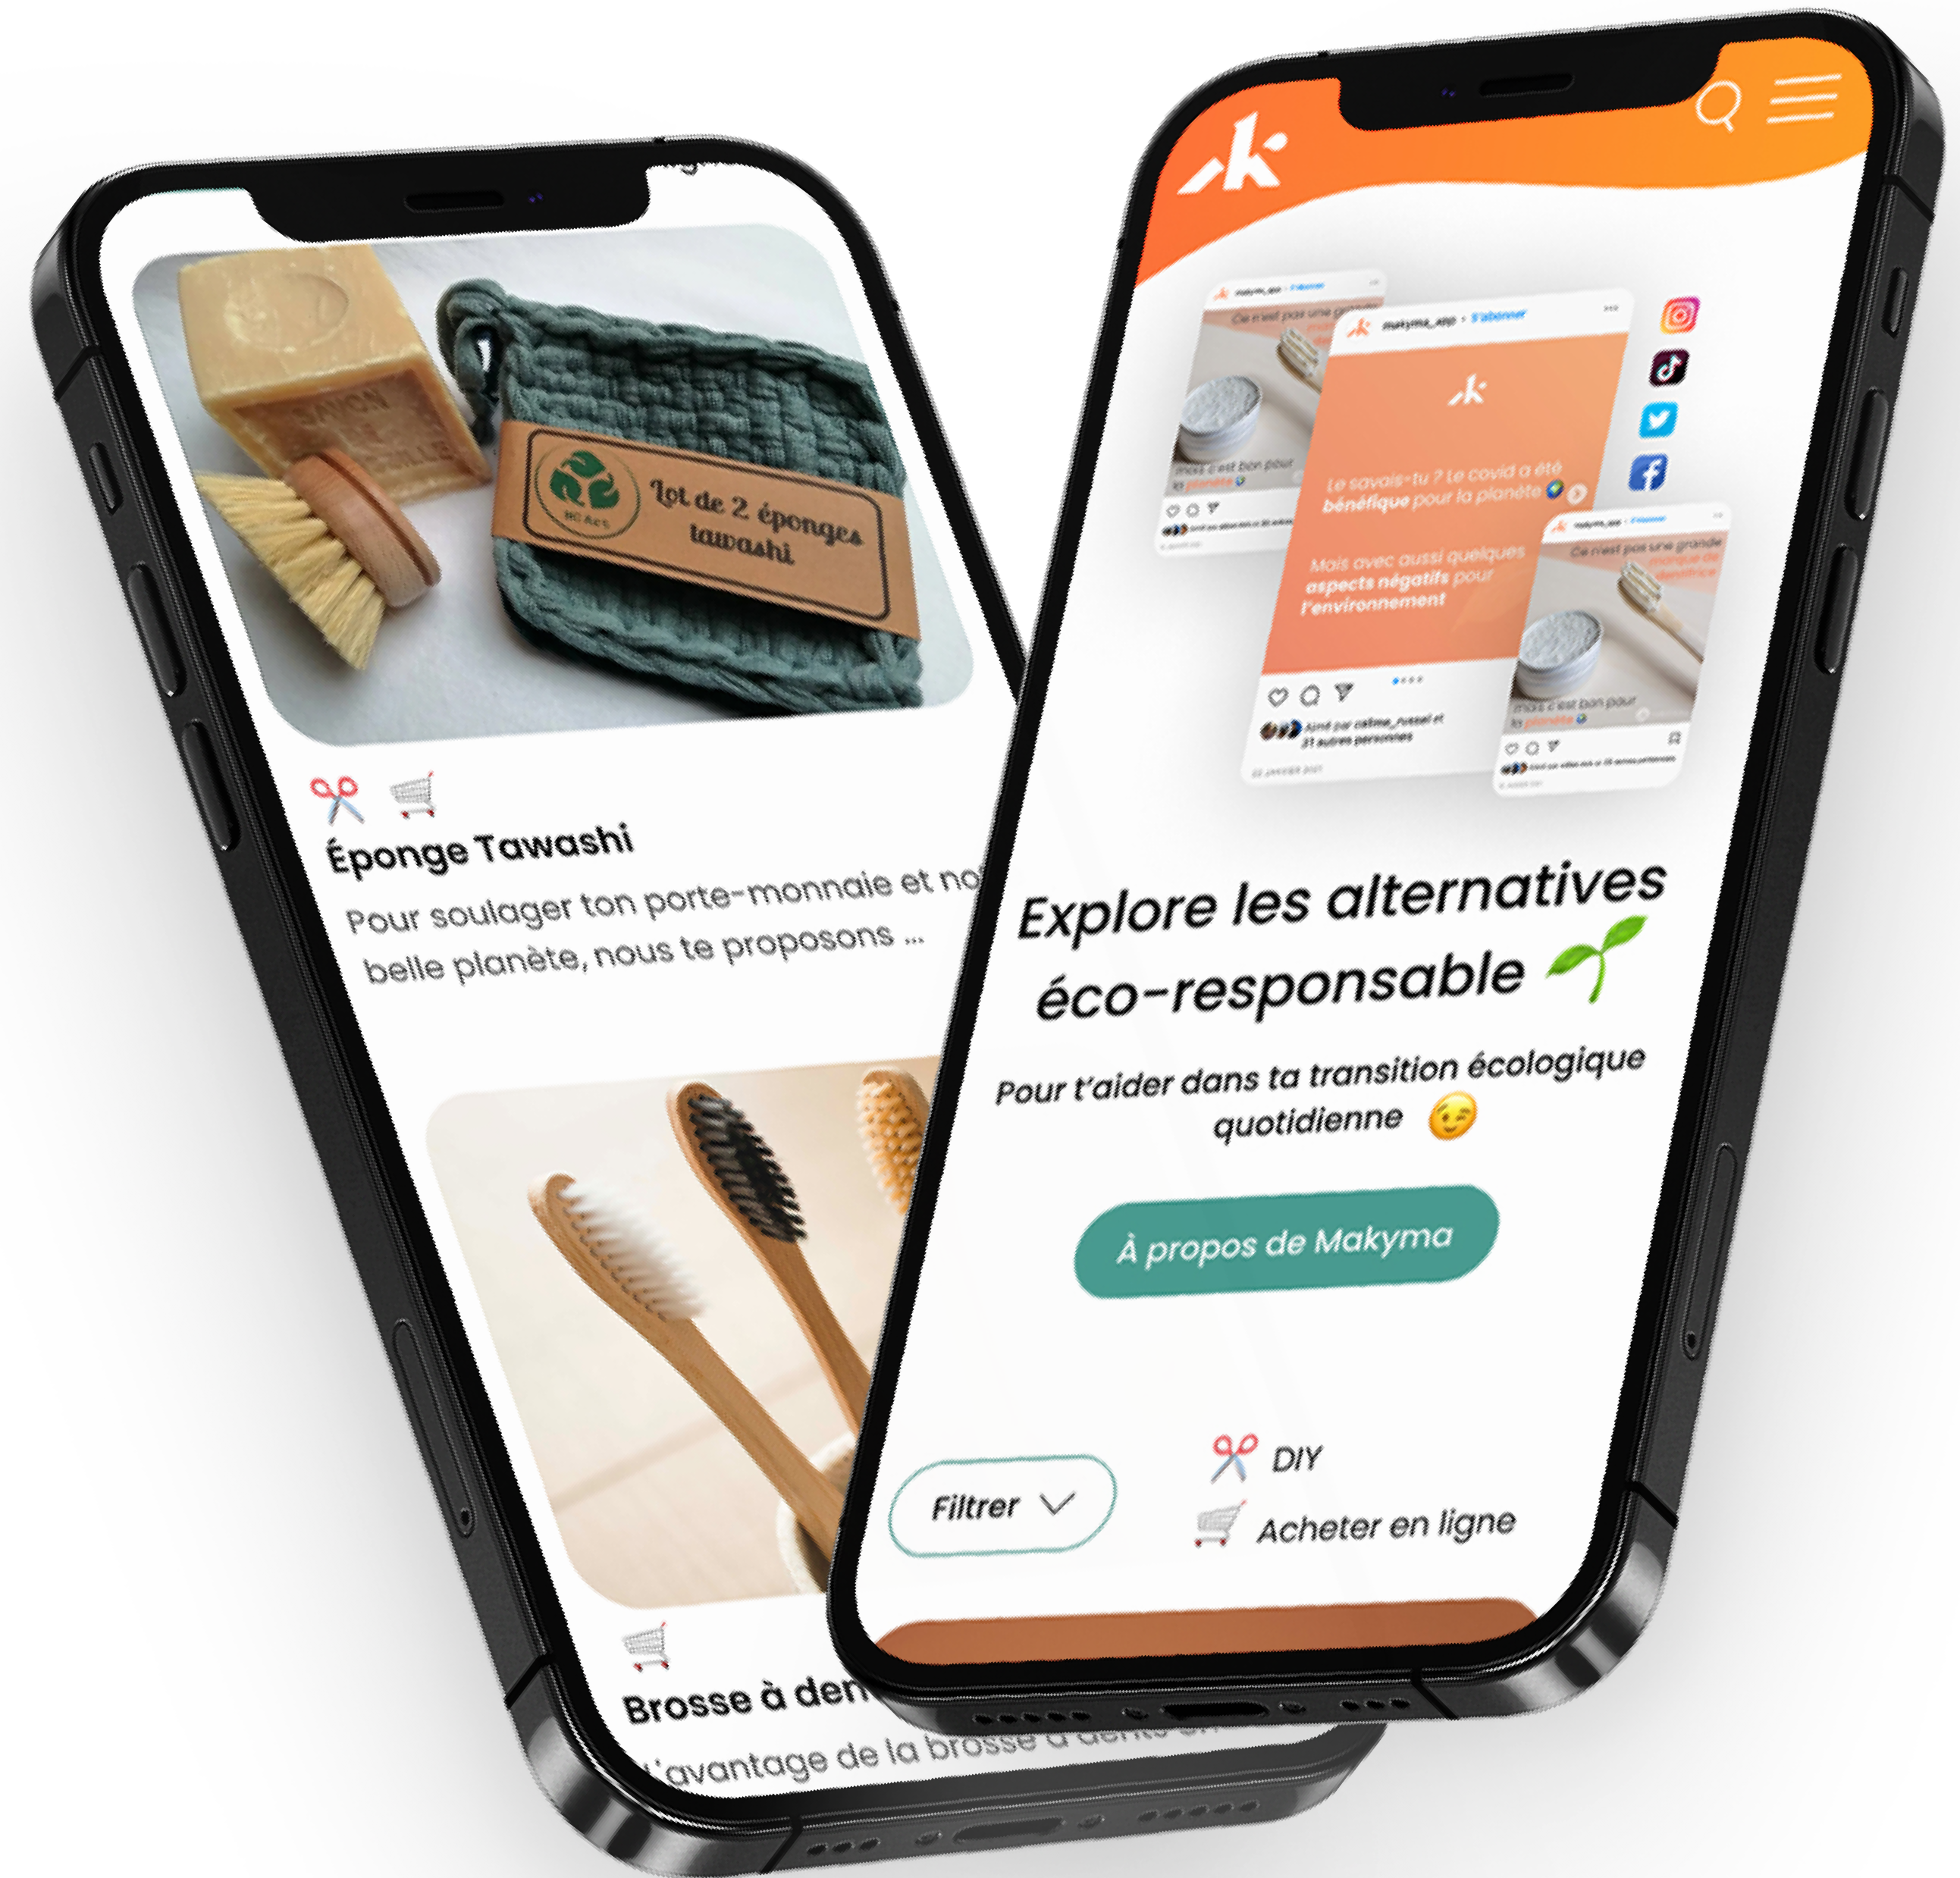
SAVON DE MARSEILLE

Lot de 2 éponges tawashi

Éponge Tawashi

Pour soulager ton porte-monnaie et no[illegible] belle planète, nous te proposons ...

Brosse à den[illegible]

L'avantage de la brosse à dents en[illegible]

makyma_app • S'abonner

Ce n'est pas une grande marque de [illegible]

mais c'est bon pour la planète

Le savais-tu ? Le covid a été bénéfique pour la planète

Mais avec aussi quelques aspects négatifs pour l'environnement

Aimé par celime_russel et 31 autres personnes

Explore les alternatives éco-responsable

Pour t'aider dans ta transition écologique quotidienne

À propos de Makyma

Filtrer

DIY

Acheter en ligne